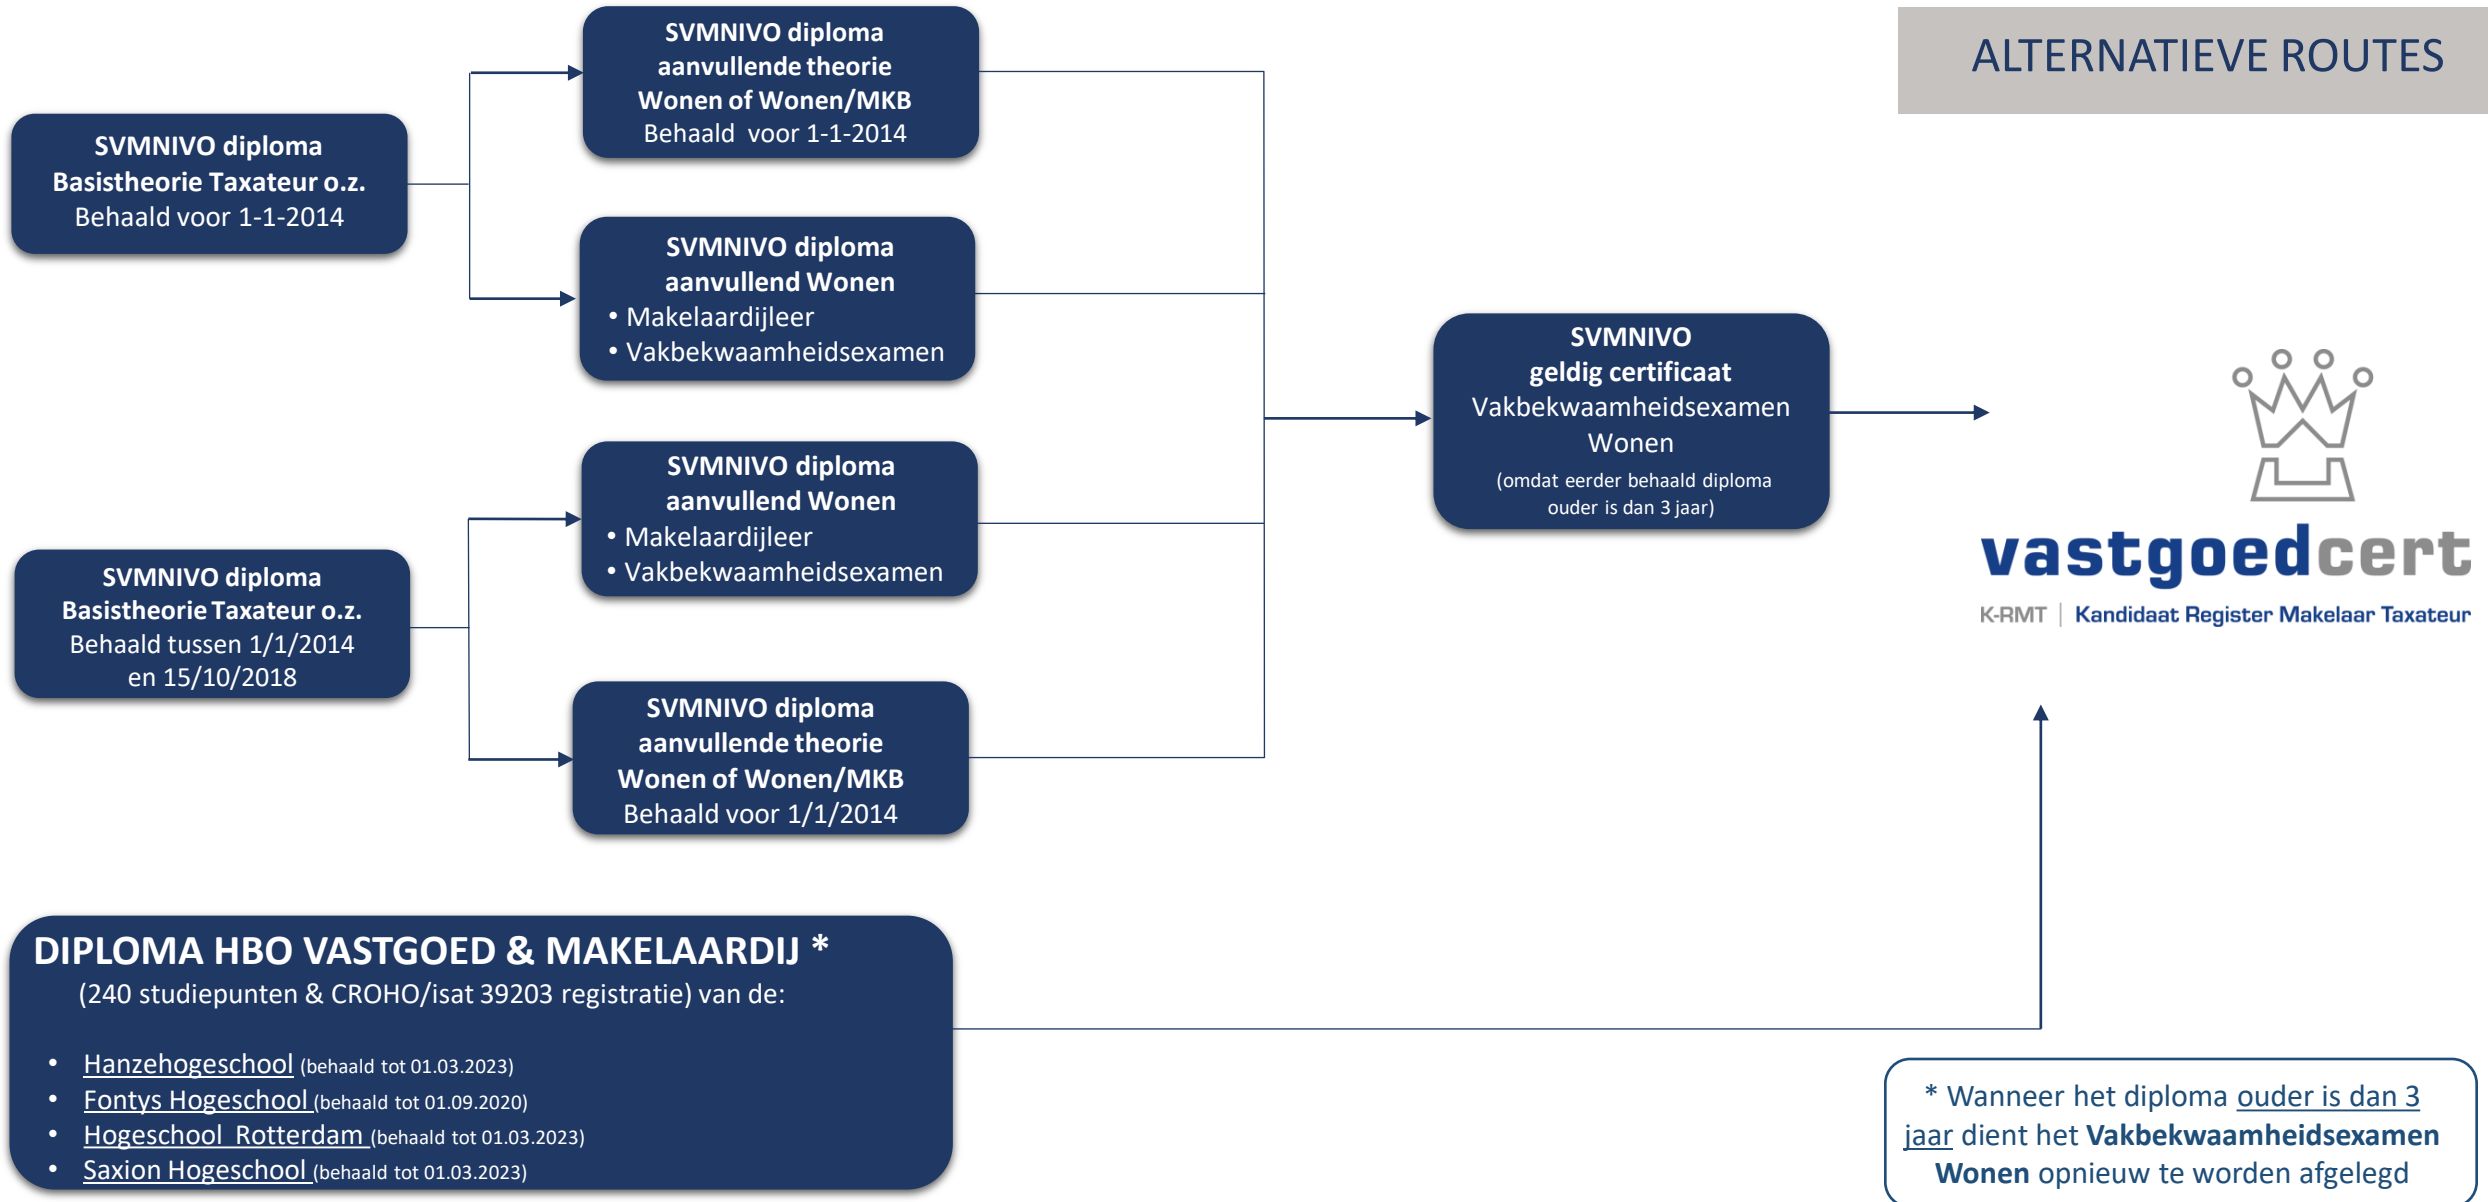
ALTERNATIEVE ROUTES

SVMNIVO diploma Basistheorie Taxateur o.z. Behaald voor 1-1-2014

SVMNIVO diploma aanvullende theorie Wonen of Wonen/MKB Behaald voor 1-1-2014

SVMNIVO diploma aanvullend Wonen
• Makelaardijleer
• Vakbekwaamheidsexamen

SVMNIVO diploma Basistheorie Taxateur o.z. Behaald tussen 1/1/2014 en 15/10/2018

SVMNIVO diploma aanvullend Wonen
• Makelaardijleer
• Vakbekwaamheidsexamen

SVMNIVO diploma aanvullende theorie Wonen of Wonen/MKB Behaald voor 1/1/2014

SVMNIVO geldig certificaat Vakbekwaamheidsexamen Wonen (omdat eerder behaald diploma ouder is dan 3 jaar)

vastgoedcert
K-RMT | Kandidaat Register Makelaar Taxateur

DIPLOMA HBO VASTGOED & MAKELAARDIJ *
(240 studiepunten & CROHO/isat 39203 registratie) van de:

• Hanzehogeschool (behaald tot 01.03.2023)
• Fontys Hogeschool (behaald tot 01.09.2020)
• Hogeschool Rotterdam (behaald tot 01.03.2023)
• Saxion Hogeschool (behaald tot 01.03.2023)

* Wanneer het diploma ouder is dan 3 jaar dient het Vakbekwaamheidsexamen Wonen opnieuw te worden afgelegd